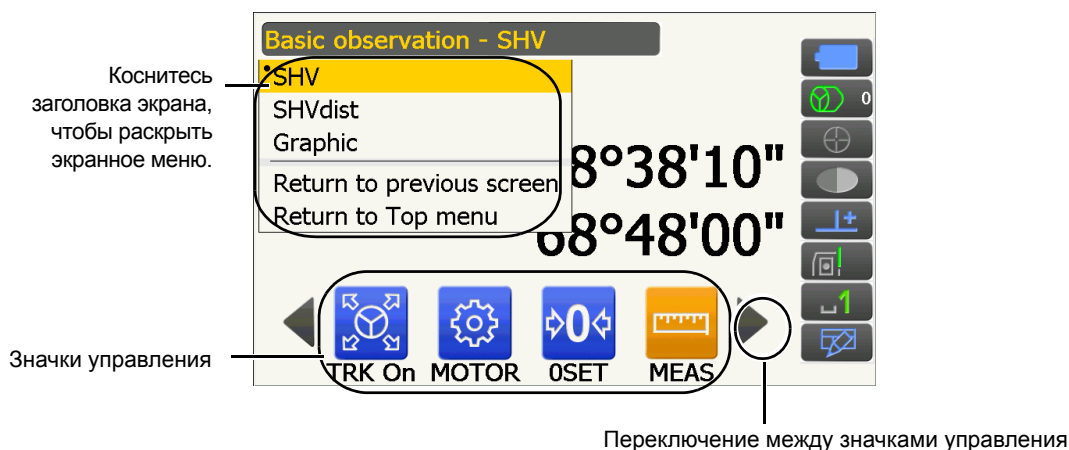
Basic observation - SHV

Коснитесь заголовка экрана, чтобы раскрыть экранное меню.

SHV
SHVdist
Graphic
Return to previous screen
Return to Top menu

8°38'10"
68°48'00"

0

1

Значки управления

TRK On
MOTOR
0SET
MEAS

Переключение между значками управления